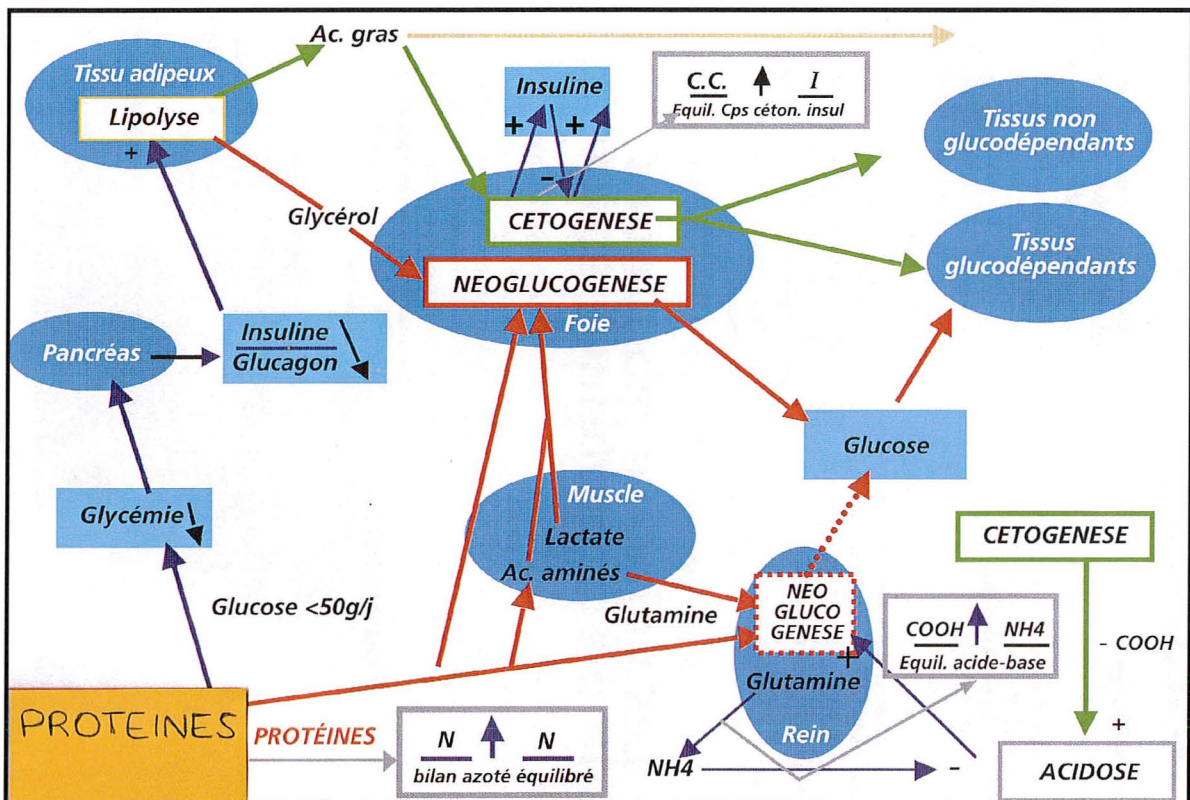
Ac. gras

Tissu adipeux

Lipolyse

+

Insuline

+ +

-

C.C. ↑ I
Equil. Cps céton. insul

Tissus non glucodépendants

Glycérol

CETOGENESE

Tissus glucodépendants

NEOGLUCOGENESE

Foie

Pancréas

$\frac{Insuline}{Glucagon}$ ↘

Glucose

Muscle

Glycémie ↘

Lactate

Ac. aminés

CETOGENESE

Glucose <50g/j

Glutamine

NEO GLUCO GENESE

COOH ↑ NH4
Equil. acide-base

- COOH

+

Glutamine

+

PROTEINES

PROTÉINES

N ↑ N
bilan azoté équilibré

Rein

NH4

-

ACIDOSE